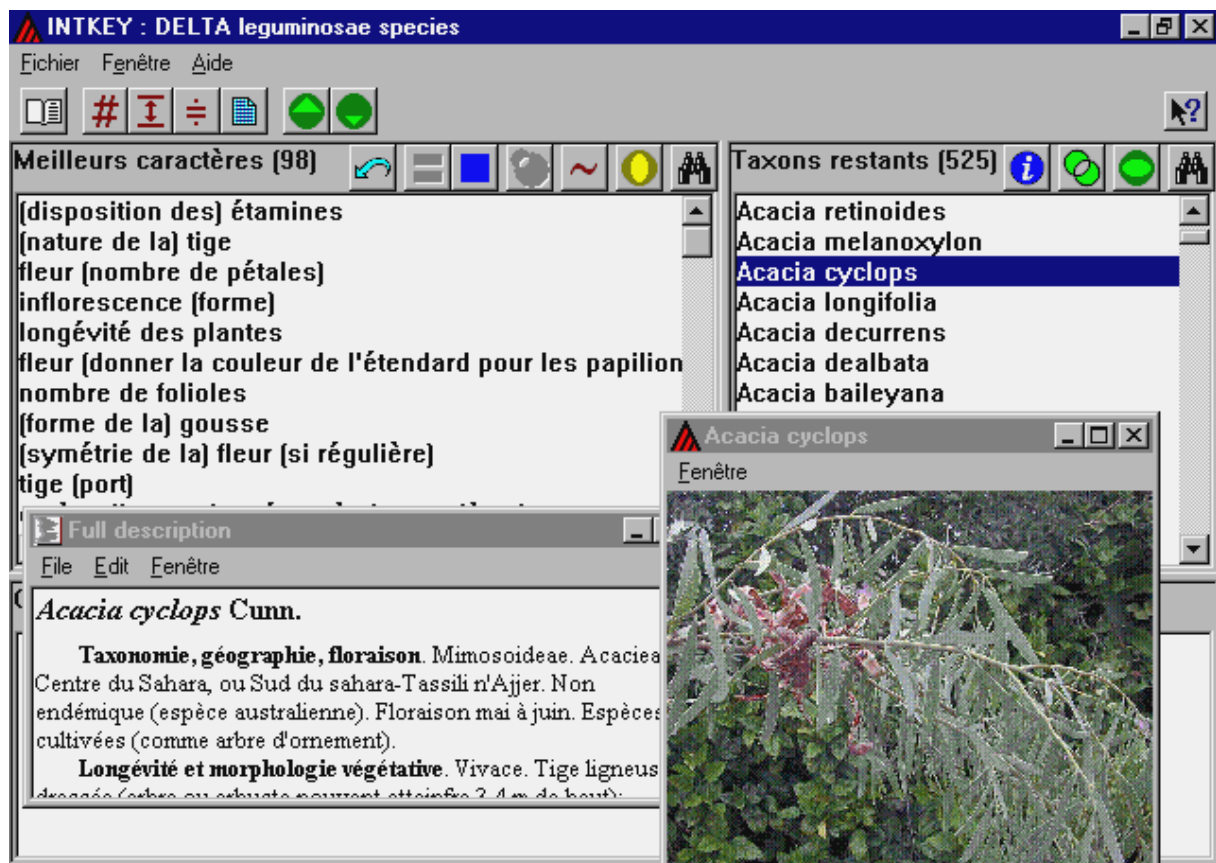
INTKEY : DELTA leguminosae species

Fichier Fenêtre Aide

#

Meilleurs caractères (98)

(disposition des) étamines
(nature de la) tige
fleur (nombre de pétales)
inflorescence (forme)
longévité des plantes
fleur (donner la couleur de l'étendard pour les papilion
nombre de folioles
(forme de la) gousse
(symétrie de la) fleur (si régulière)
tige (port)

Taxons restants (525)

Acacia retinoides
Acacia melanoxylon
Acacia cyclops
Acacia longifolia
Acacia decurrens
Acacia dealbata
Acacia baileyana

Acacia cyclops

Fenêtre

Full description

File Edit Fenêtre

*Acacia cyclops* Cunn.

**Taxonomie, géographie, floraison**. Mimosoideae. Acaciea Centre du Sahara, ou Sud du sahara-Tassili n'Ajjer. Non endémique (espèce australienne). Floraison mai à juin. Espèces cultivées (comme arbre d'ornement).

**Longévité et morphologie végétative**. Vivace. Tige ligneus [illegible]